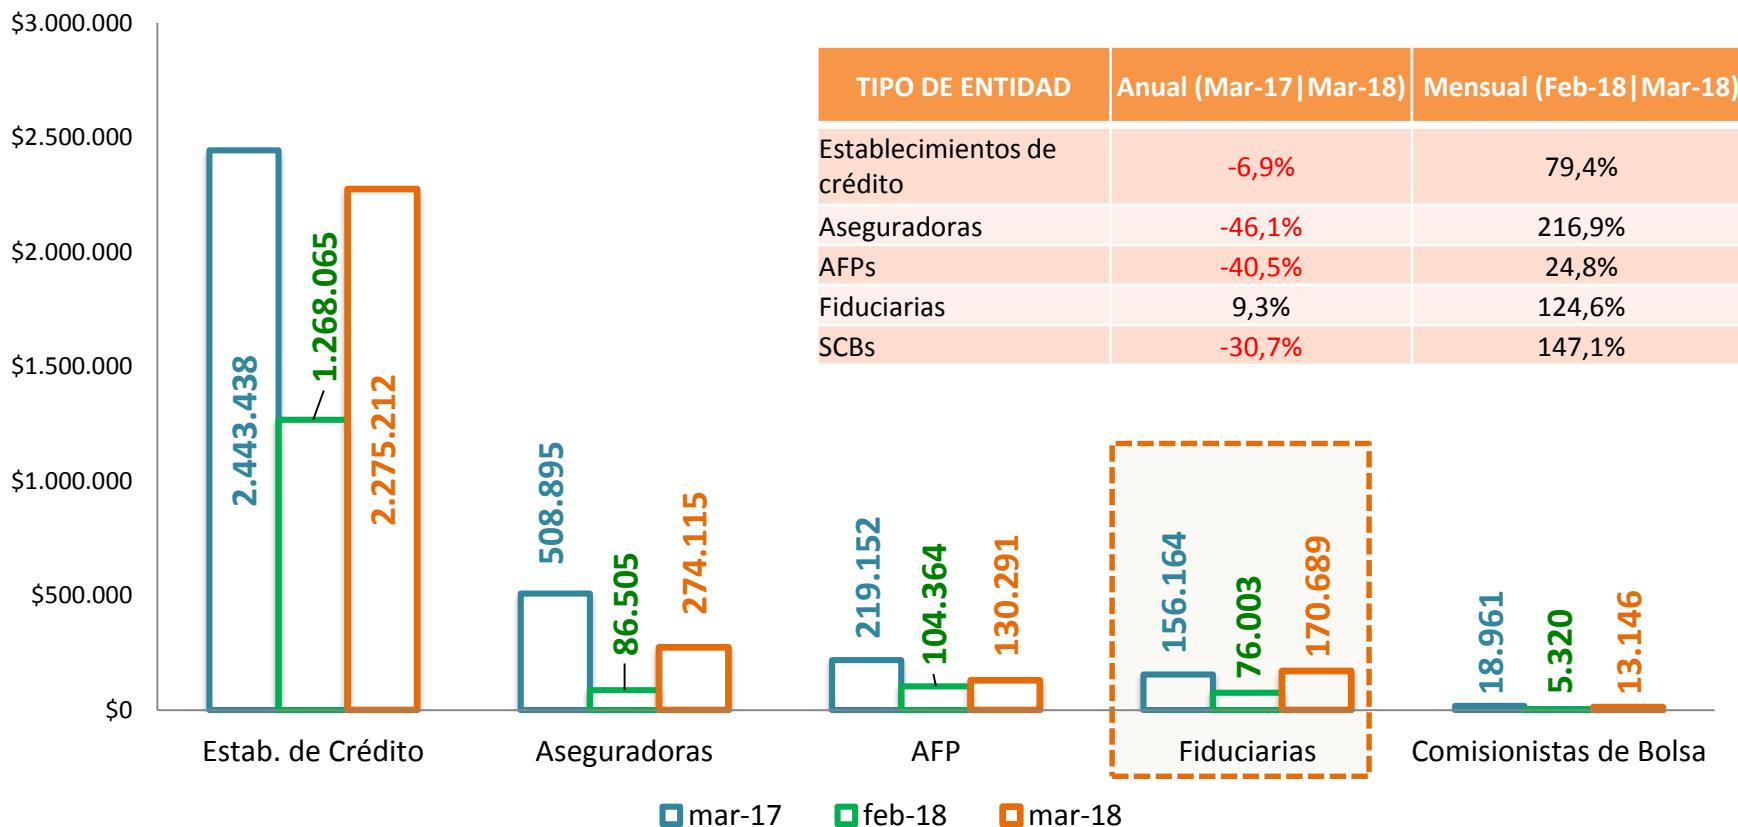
$3.000.000
$2.500.000
$2.000.000
$1.500.000
$1.000.000
$500.000
$0

| TIPO DE ENTIDAD | Anual (Mar-17|Mar-18) | Mensual (Feb-18|Mar-18) |
|---|---|---|
| Establecimientos de crédito | -6,9% | 79,4% |
| Aseguradoras | -46,1% | 216,9% |
| AFPs | -40,5% | 24,8% |
| Fiduciarias | 9,3% | 124,6% |
| SCBs | -30,7% | 147,1% |

2.443.438
1.268.065
2.275.212
508.895
86.505
274.115
219.152
104.364
130.291
156.164
76.003
170.689
18.961
5.320
13.146

Estab. de Crédito
Aseguradoras
AFP
Fiduciarias
Comisionistas de Bolsa

mar-17 feb-18 mar-18